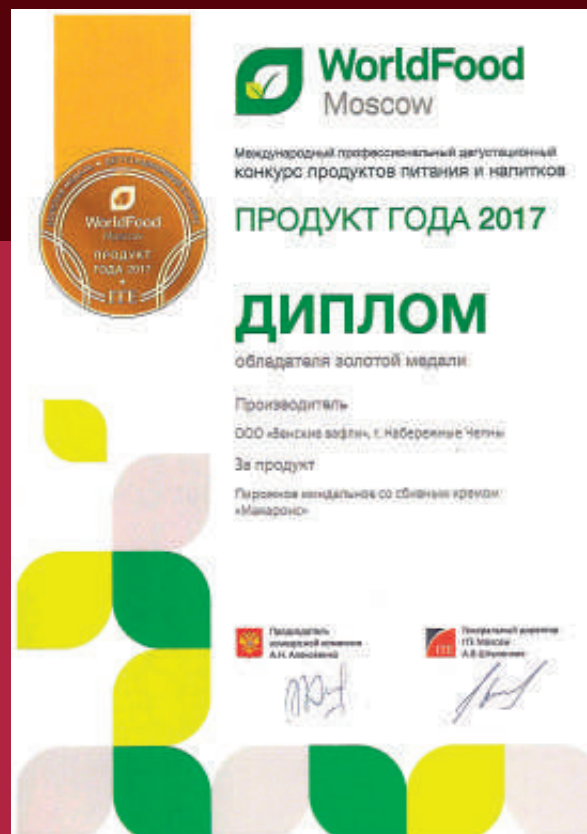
WorldFood Moscow

Международный профессиональный дегустационный конкурс продуктов питания и напитков

ПРОДУКТ ГОДА 2017

ДИПЛОМ

обладателя золотой медали

Производитель

ООО «Венские вафли», г. Набережные Челны

За продукт

Пирожное миндальное со сбитыми кремом «Макаронс»

WorldFood Moscow ПРОДУКТ ГОДА 2017 ITE

Председатель конкурсной комиссии А.Н. Алексеева

Генеральный директор ITE Москва А.В. Шпилевая